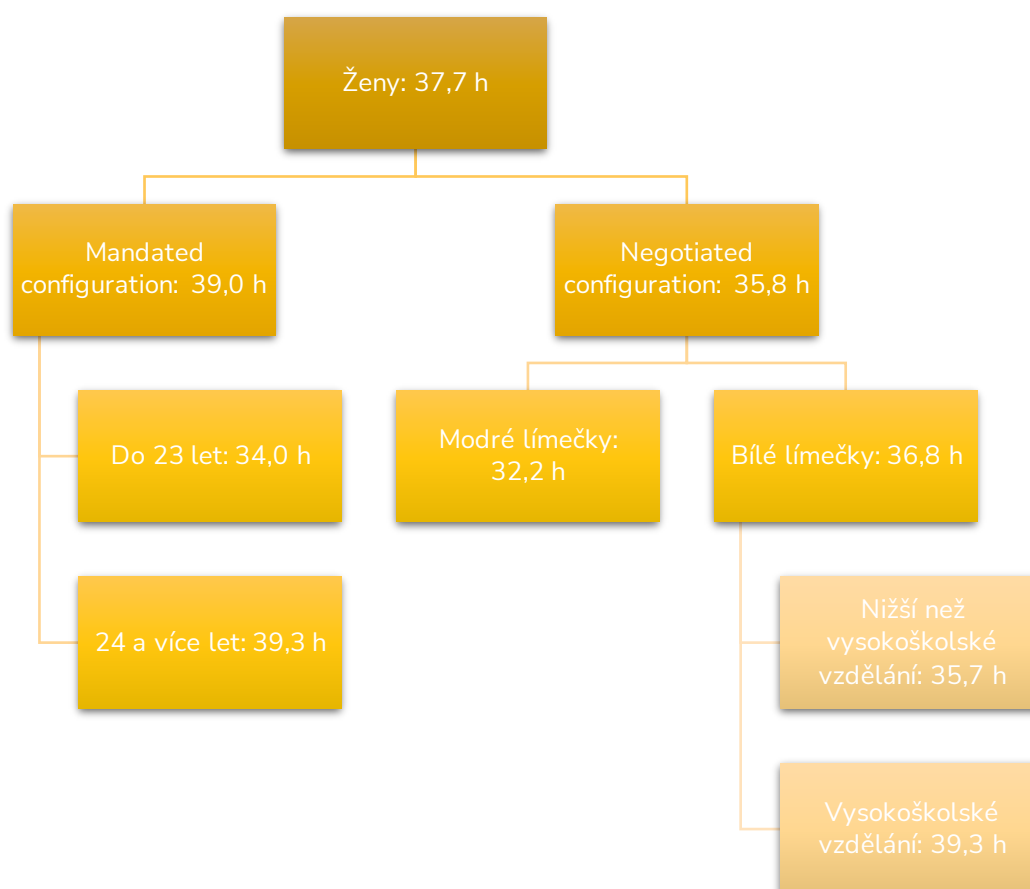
Ženy: 37,7 h

Mandated configuration: 39,0 h

Negotiated configuration: 35,8 h

Do 23 let: 34,0 h

24 a více let: 39,3 h

Modré límečky: 32,2 h

Bílé límečky: 36,8 h

Nižší než vysokoškolské vzdělání: 35,7 h

Vysokoškolské vzdělání: 39,3 h